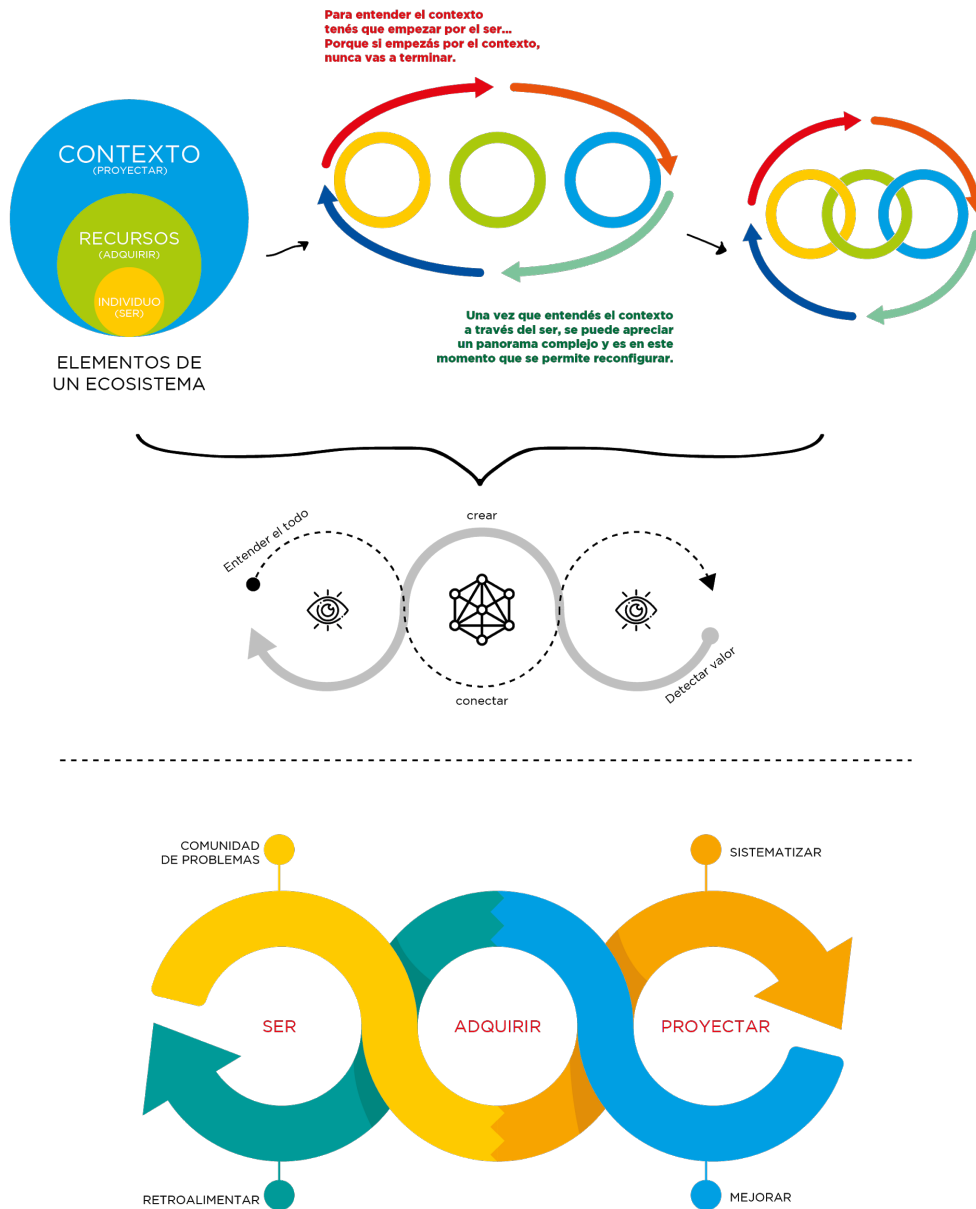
Para entender el contexto tenés que empezar por el ser... Porque si empezás por el contexto, nunca vas a terminar.

CONTEXTO
(PROYECTAR)

RECURSOS
(ADQUIRIR)

INDIVIDUO
(SER)

ELEMENTOS DE UN ECOSISTEMA

Una vez que entendés el contexto a través del ser, se puede apreciar un panorama complejo y es en este momento que se permite reconfigurar.

Entender el todo

crear

conectar

Detectar valor

COMUNIDAD DE PROBLEMAS

SISTEMATIZAR

SER

ADQUIRIR

PROYECTAR

RETROALIMENTAR

MEJORAR